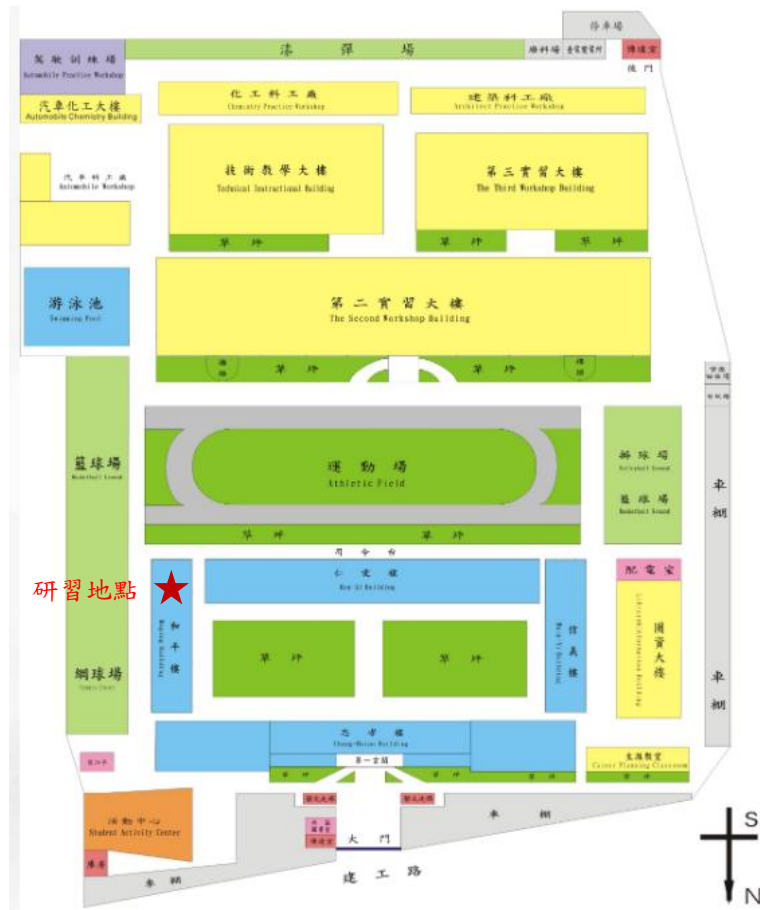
停車場
駕駛訓練場
Automobile Practice Workshop
澆灌場
廢料場
垃圾資源回收
傳達室
後門
汽車化工大樓
Automobile Chemistry Building
化工科工廠
Chemistry Practice Workshop
建築科工廠
Architect Practice Workshop
汽車科工廠
Automobile Workshop
技術教學大樓
Technical Instructional Building
第三實習大樓
The Third Workshop Building
草坪
草坪
草坪
游泳池
Swimming Pool
第二實習大樓
The Second Workshop Building
噴水池
草坪
草坪
噴水池
籃球場
Basketball Ground
運動場
Athletic Field
排球場
Volleyball Ground
籃球場
Basketball Ground
車棚
草坪
草坪
司令台
仁愛樓
Ren-Ai Building
配電室
研習地點
和平樓
Ho-ping Building
草坪
草坪
信義樓
Hsin-Yi Building
圖資大樓
Library & Information Building
網球場
Tennis Court
車棚
忠孝樓
Chung-Hsiao Building
第一玄關
生涯教室
Career Planning Classroom
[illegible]
活動中心
Student Activity Center
警衛室
警衛室
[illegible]
傳達室
大門
車棚
車棚
建工路
S
N